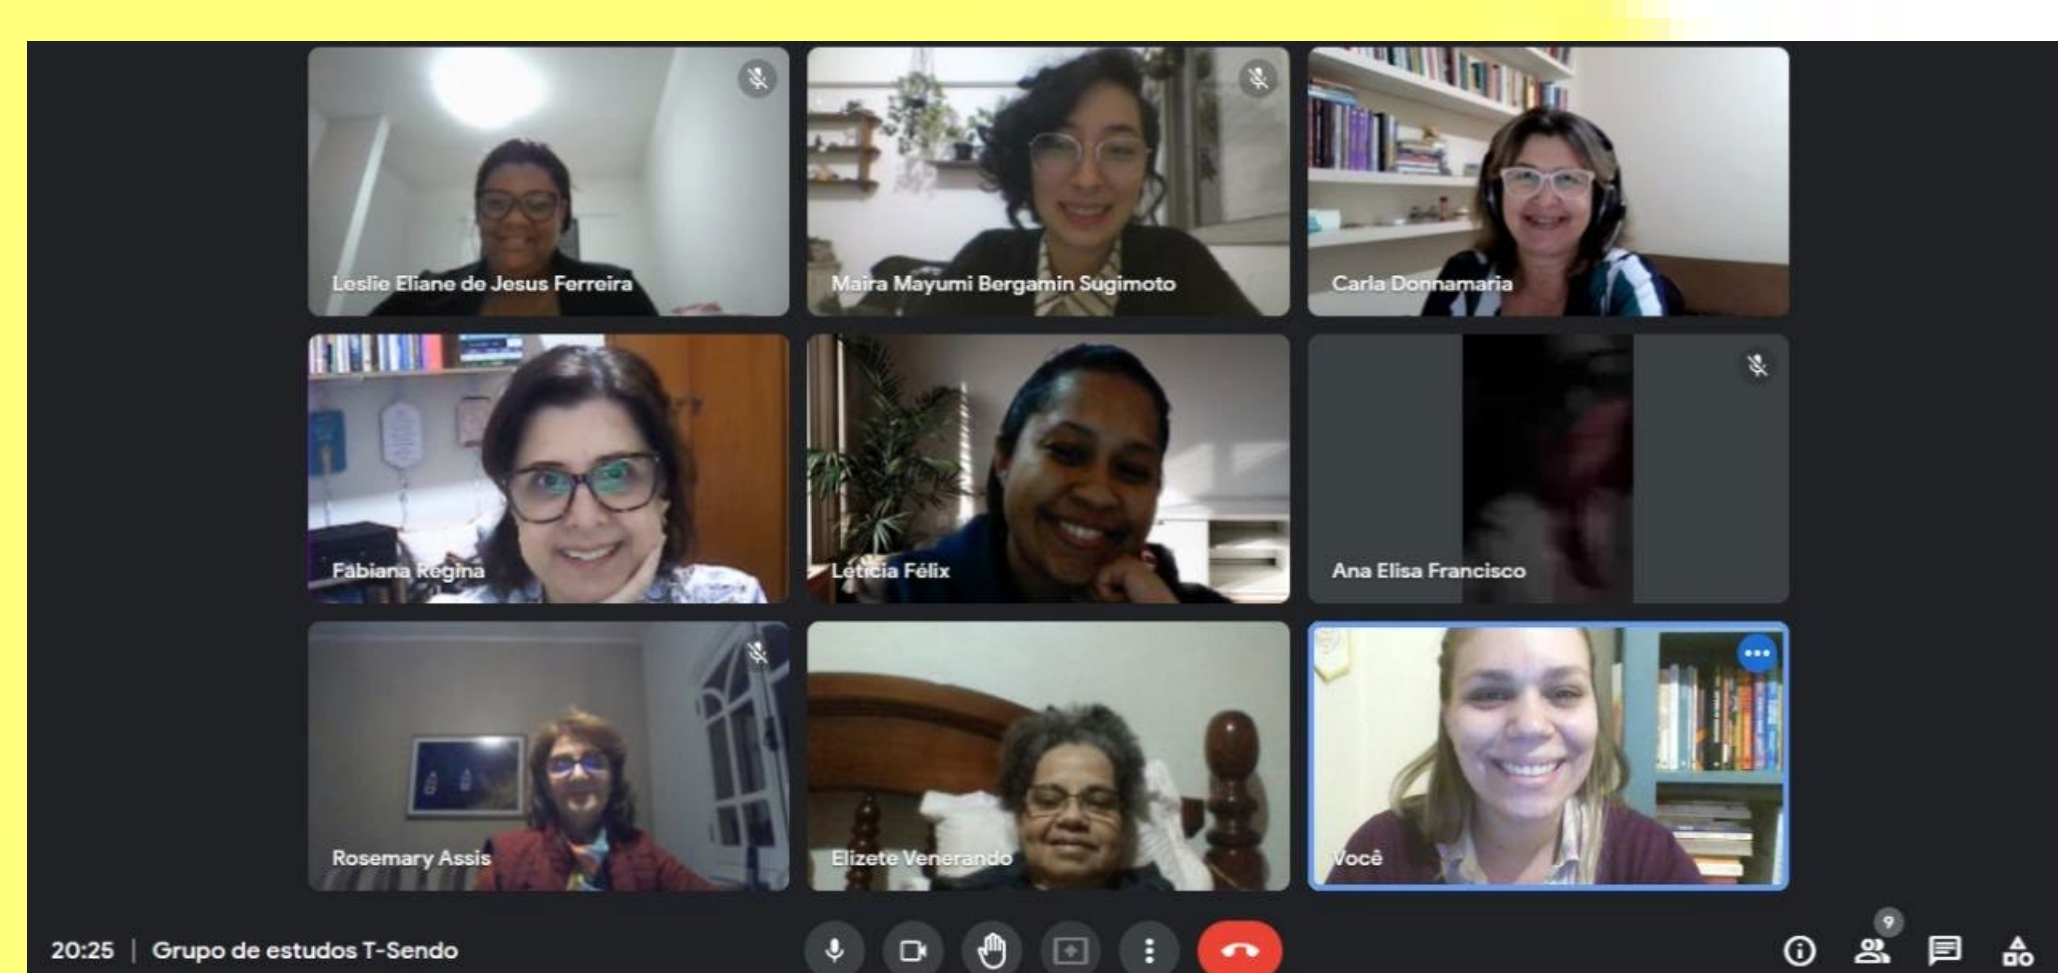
Leslie Eliane de Jesus Ferreira

Maira Mayumi Bergamin Sugimoto

Carla Donnamaria

Fabiana Regina

Letícia Félix

Ana Elisa Francisco

Rosemary Assis

Elizete Venerando

Você

20:25 | Grupo de estudos T-Sendo

9